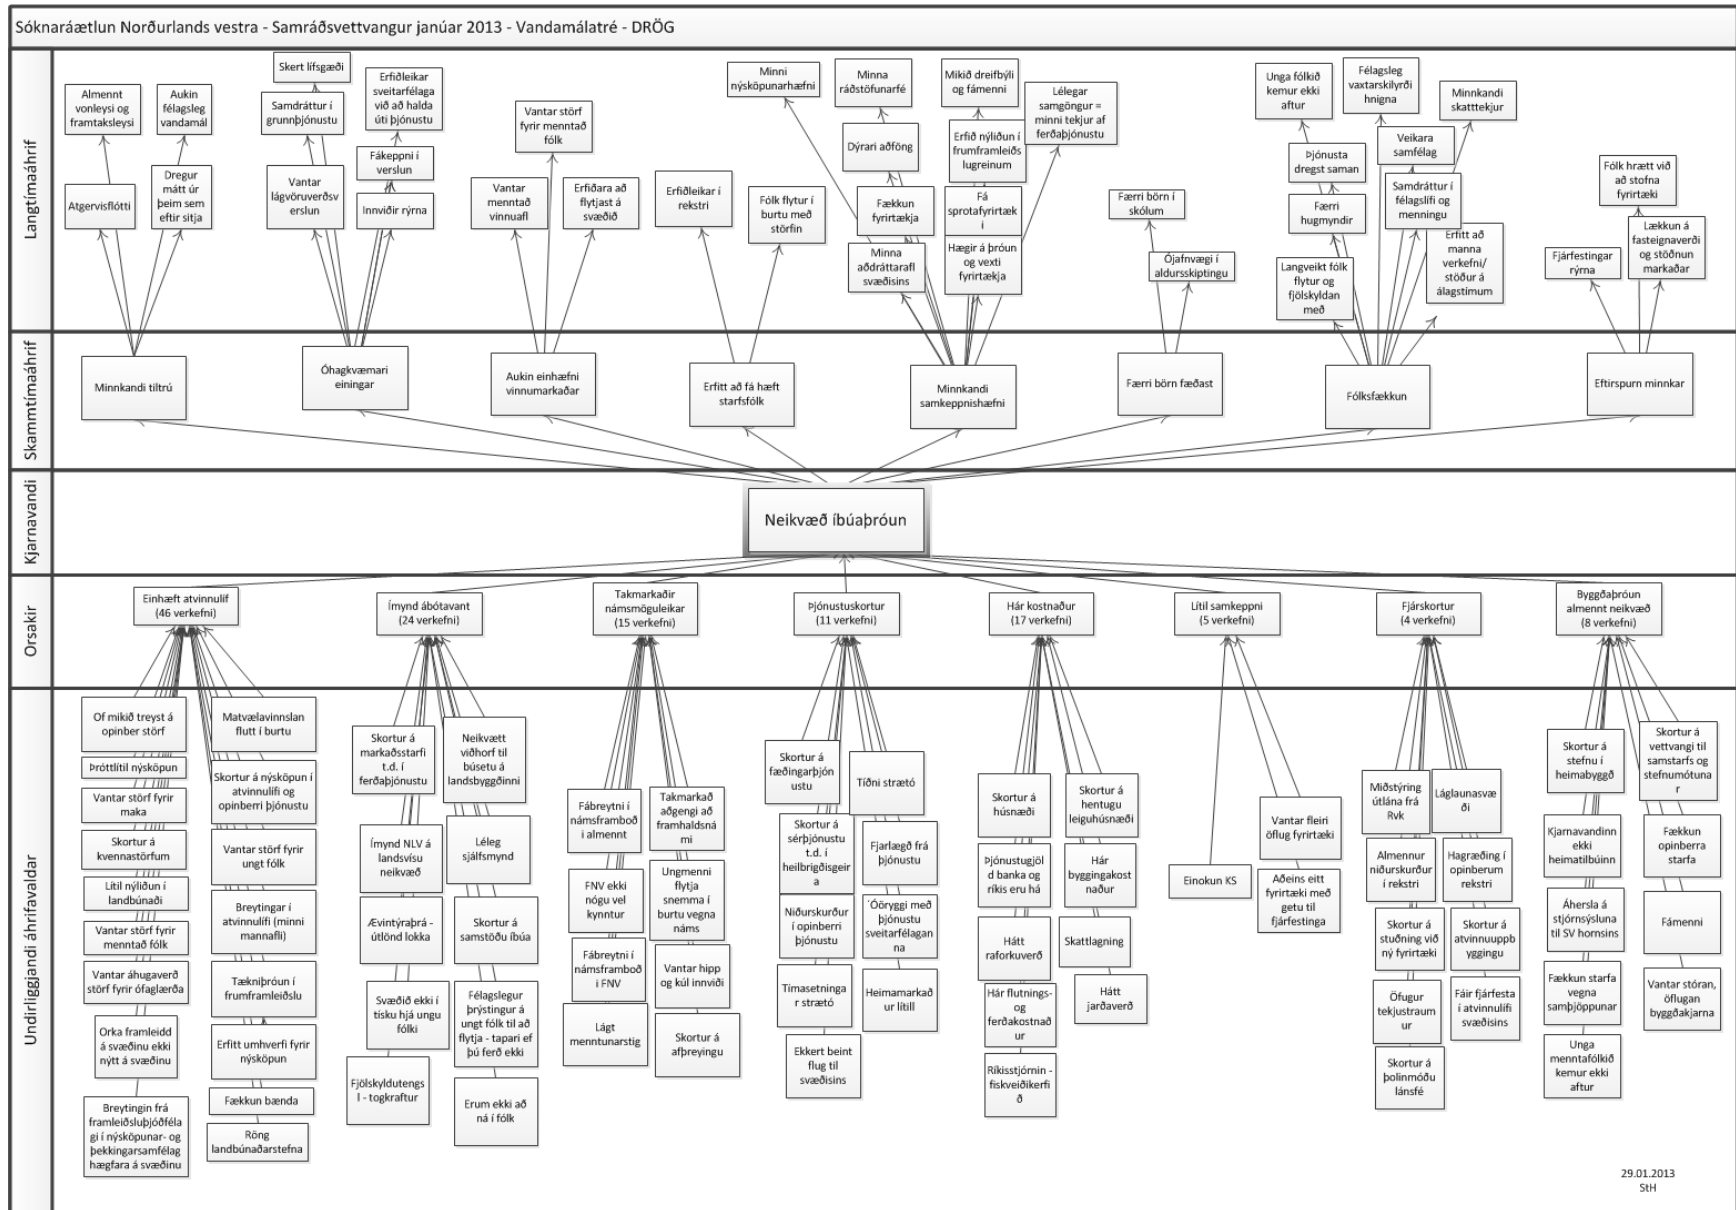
Sóknaráætlun Norðurlands vestra - Samráðsvettvangur janúar 2013 - Vandamálatré - DRÖG

Langtímaáhrif

Almennt vonleysi og framtaksleysi
Aukin félagsleg vandamál
Atgervisflótti
Dregur mátt úr þeim sem eftir sitja
Skert lífsgæði
Samdráttur í grunnþjónustu
Erfiðleikar sveitarfélaga við að halda úti þjónustu
Fákeppni í verslun
Vantar lágvöruverðsverslun
Innviðir rýrna
Vantar störf fyrir menntað fólk
Vantar menntað vinnuafl
Erfiðara að flytjast á svæðið
Erfiðleikar í rekstri
Fólk flytur í burtu með störfin
Minni nýsköpunarhæfni
Minna ráðstöfunarfé
Mikið dreifbýli og fámenni
Lélegar samgöngur = minni tekjur af ferðaþjónustu
Dýrari aðföng
Erfið nýliðun í frumframleiðslugreinum
Fækkun fyrirtækja
Fá sprotafyrirtæki
Minna aðdráttarafl svæðisins
Hægir á þróun og vexti fyrirtækja
Færri börn í skólum
Ójafnvægi í aldursskiptingu
Unga fólkið kemur ekki aftur
Félagsleg vaxtarskilyrði hnigna
Minnkandi skatttekjur
Þjónusta dregst saman
Veikara samfélag
Færri hugmyndir
Samdráttur í félagslífi og menningu
Langveikt fólk flytur og fjölskyldan með
Erfitt að manna verkefni/ stöður á álagstímum
Fólk hrætt við að stofna fyrirtæki
Fjárfestingar rýrna
Lækkun á fasteignaverði og stöðnun markaðar

Skammtímaáhrif

Minnkandi tiltrú
Óhagkvæmari einingar
Aukin einhæfni vinnumarkaðar
Erfitt að fá hæft starfsfólk
Minnkandi samkeppnishæfni
Færri börn fæðast
Fólksfækkun
Eftirspurn minnkar

Kjarnavandi

Neikvæð íbúaþróun

Orsakir

Einhæft atvinnulíf (46 verkefni)
Ímynd ábótavant (24 verkefni)
Takmarkaðir námsmöguleikar (15 verkefni)
Þjónustuskortur (11 verkefni)
Hár kostnaður (17 verkefni)
Lítil samkeppni (5 verkefni)
Fjárskortur (4 verkefni)
Byggðaþróun almennt neikvæð (8 verkefni)

Undirliggjandi áhrifavaldar

Of mikið treyst á opinber störf
Þróttlítil nýsköpun
Vantar störf fyrir maka
Skortur á kvennastörfum
Litil nýliðun í landbúnaði
Vantar störf fyrir menntað fólk
Vantar áhugaverð störf fyrir ófaglærða
Orka framleidd á svæðinu ekki nýtt á svæðinu
Breytingin frá framleiðsluþjóðfélagi í nýsköpunar- og þekkingarsamfélag hægfara á svæðinu
Matvælavinnslan flutt í burtu
Skortur á nýsköpun í atvinnulífi og opinberri þjónustu
Vantar störf fyrir ungt fólk
Breytingar í atvinnulífi (minni mannafli)
Tækniþróun í frumframleiðslu
Erfitt umhverfi fyrir nýsköpun
Fækkun bænda
Röng landbúnaðarstefna
Skortur á markaðsstarfi t.d. í ferðaþjónustu
Ímynd NLV á landsvísu neikvæð
Ævintýraþrá - útlönd lokka
Svæðið ekki í tísku hjá ungu fólki
Fjölskyldutengsl - togkraftur
Neikvætt viðhorf til búsetu á landsbyggðinni
Léleg sjálfsmynd
Skortur á samstöðu íbúa
Félagslegur þrýstingur á ungt fólk til að flytja - tapari ef þú ferð ekki
Erum ekki að ná í fólk
Fábreytni í námsframboði í almennt
FNV ekki nógu vel kynntur
Fábreytni í námsframboði í FNV
Lágt menntunarstig
Takmarkað aðgengi að framhaldsnámi
Ungmenni flytja snemma í burtu vegna náms
Vantar hipp og kúl innviði
Skortur á afþreyingu
Skortur á fæðingarþjónustu
Skortur á sérþjónustu t.d. í heilbrigðisgeira
Niðurskurður í opinberri þjónustu
Tímasetningar strætó
Ekkert beint flug til svæðisins
Tíðni strætó
Fjarlægð frá þjónustu
Óöryggi með þjónustu sveitarfélaganna
Heimamarkaður lítill
Skortur á húsnæði
Þjónustugjöld banka og ríkis eru há
Hátt raforkuverð
Hár flutnings- og ferðakostnaður
Ríkisstjórnin - fiskveiðikerfið
Skortur á hentugu leiguhúsnæði
Hár byggingakostnaður
Skattlagning
Hátt jarðaverð
Einokun KS
Vantar fleiri öflug fyrirtæki
Aðeins eitt fyrirtæki með getu til fjárfestinga
Miðstýring útlána frá Rvk
Almennur niðurskurður í rekstri
Skortur á stuðning við ný fyrirtæki
Öfugur tekjustraumur
Skortur á þolinmóðu lánsfé
Láglaunasvæði
Hagræðing í opinberum rekstri
Skortur á atvinnuuppbyggingu
Fáir fjárfesta í atvinnulífi svæðisins
Skortur á stefnu í heimabyggð
Kjarnavandinn ekki heimatilbúinn
Áhersla á stjórnsýsluna til SV hornsins
Fækkun starfa vegna samþjöppunar
Unga menntafólkið kemur ekki aftur
Skortur á vettvangi til samstarfs og stefnumótunar
Fækkun opinberra starfa
Fámenni
Vantar stóran, öflugan byggðakjarna

29.01.2013
StH